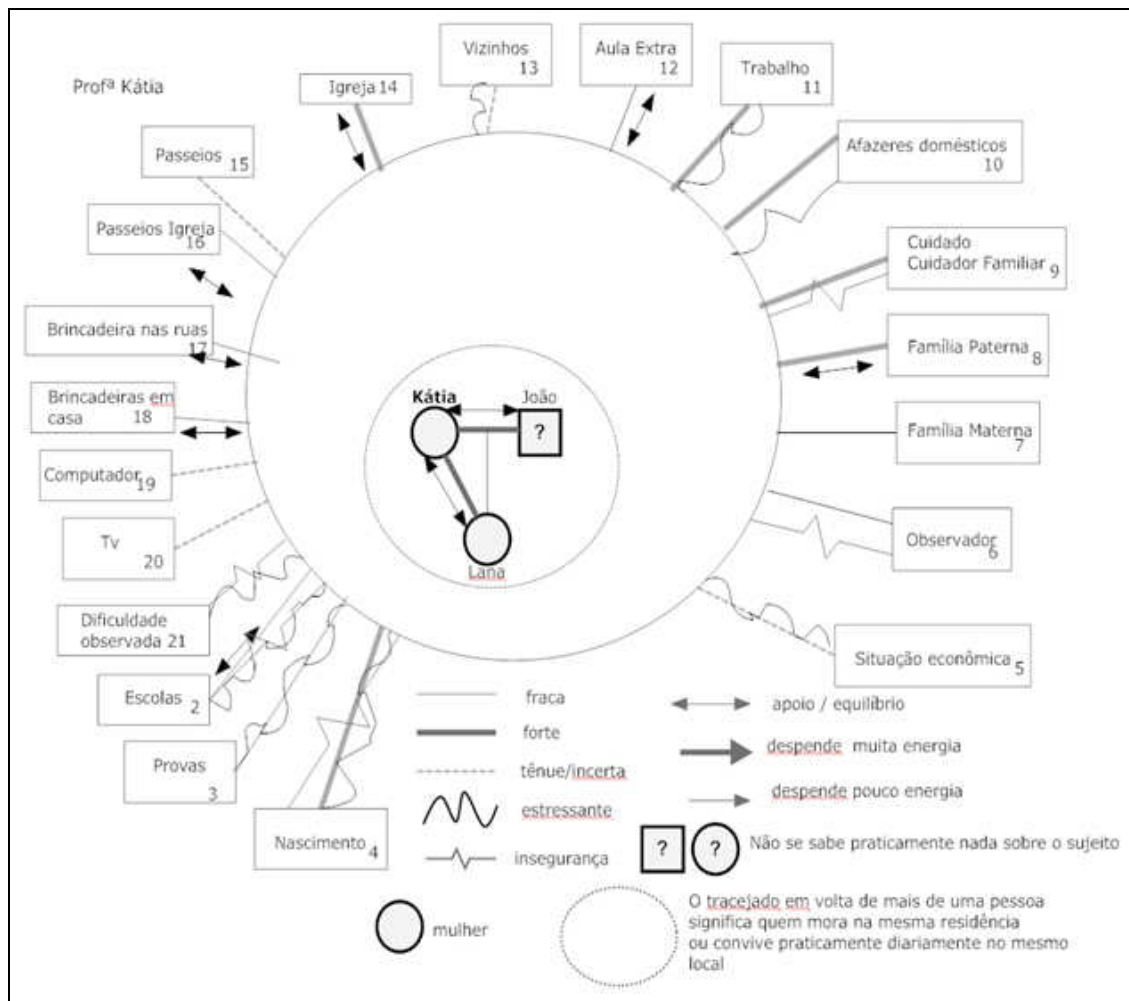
Profª Kátia

Igreja 14

Vizinhos 13

Aula Extra 12

Trabalho 11

Afazeres domésticos 10

Cuidado Cuidador Familiar 9

Família Paterna 8

Família Materna 7

Observador 6

Situação econômica 5

Passeios 15

Passeios Igreja 16

Brincadeira nas ruas 17

Brincadeiras em casa 18

Computador 19

Tv 20

Dificuldade observada 21

Escolas 2

Provas 3

Nascimento 4

Kátia

João

?

Lana

fraca

forte

tênue/incerta

estressante

insegurança

apoio / equilíbrio

despende muita energia

despende pouco energia

?

?

Não se sabe praticamente nada sobre o sujeito

mulher

O tracejado em volta de mais de uma pessoa significa quem mora na mesma residência ou convive praticamente diariamente no mesmo local